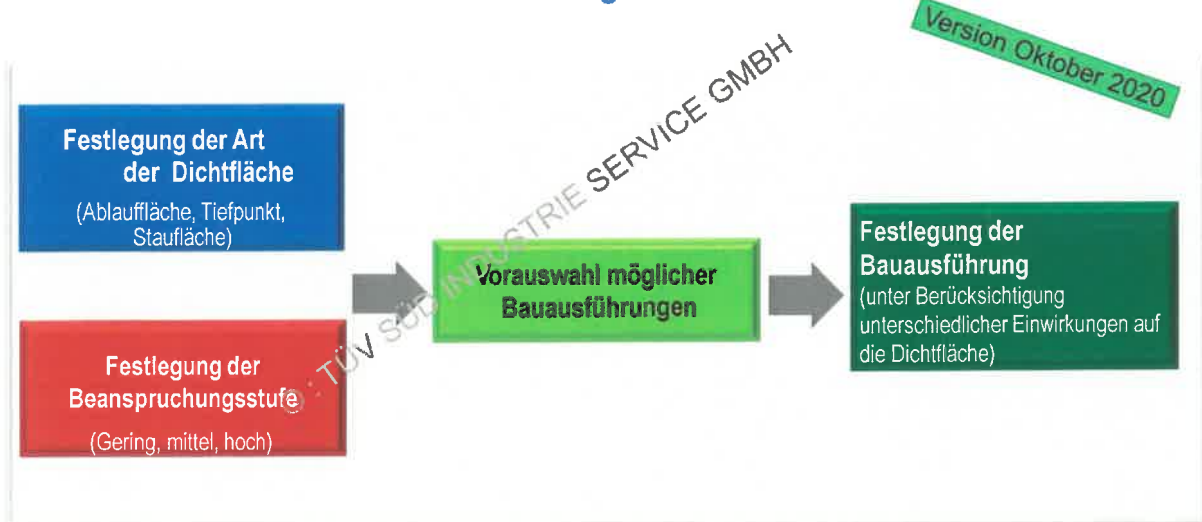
Version Oktober 2020

Festlegung der Art der Dichtfläche
(Ablauffläche, Tiefpunkt, Staufläche)

Festlegung der Beanspruchungsstufe
(Gering, mittel, hoch)

Vorauswahl möglicher Bauausführungen

Festlegung der Bauausführung
(unter Berücksichtigung unterschiedlicher Einwirkungen auf die Dichtfläche)

© : TÜV SÜD INDUSTRIE SERVICE GMBH